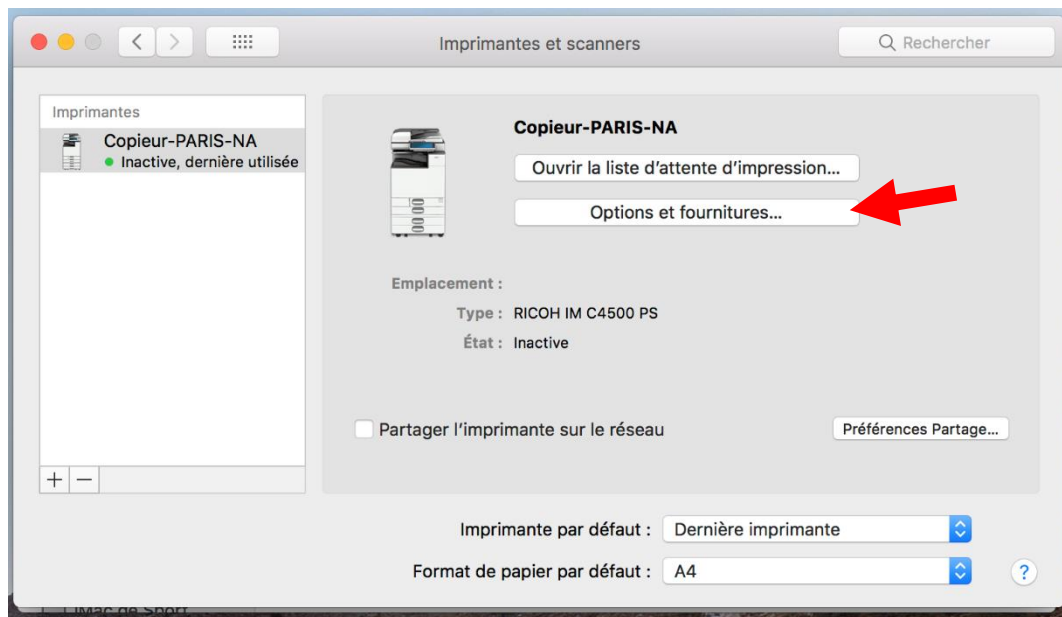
Imprimantes et scanners

Rechercher

Imprimantes

Copieur-PARIS-NA
Inactive, dernière utilisée

Copieur-PARIS-NA

Ouvrir la liste d'attente d'impression…

Options et fournitures…

Emplacement :

Type : RICOH IM C4500 PS

État : Inactive

Partager l'imprimante sur le réseau

Préférences Partage…

+ −

Imprimante par défaut : Dernière imprimante

Format de papier par défaut : A4

?